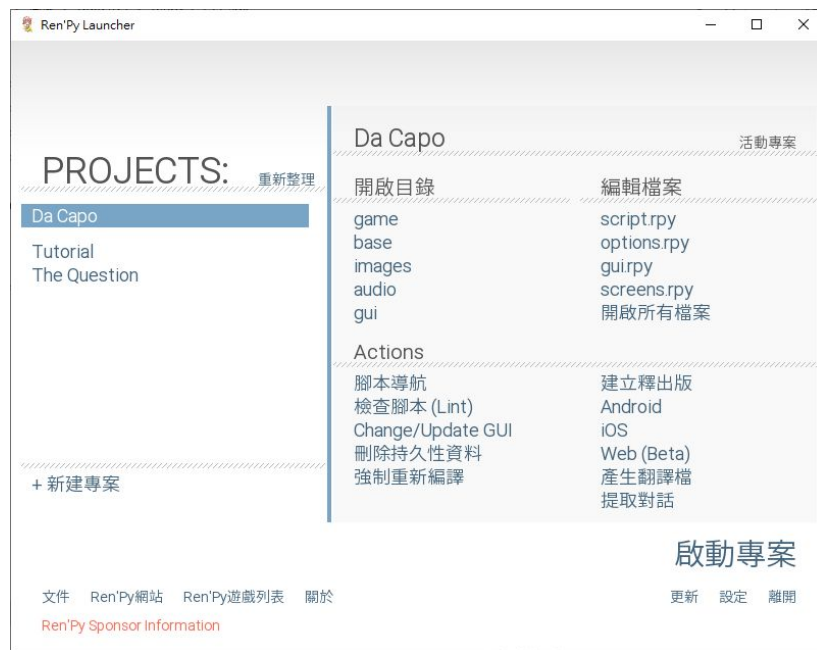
Ren'Py Launcher

PROJECTS: 重新整理

Da Capo

Tutorial
The Question

+ 新建專案

Da Capo 活動專案

開啟目錄
game
base
images
audio
gui

編輯檔案
script.rpy
options.rpy
gui.rpy
screens.rpy
開啟所有檔案

Actions
腳本導航
檢查腳本 (Lint)
Change/Update GUI
刪除持久性資料
強制重新編譯

建立釋出版
Android
iOS
Web (Beta)
產生翻譯檔
提取對話

啟動專案

文件 Ren'Py網站 Ren'Py遊戲列表 關於
Ren'Py Sponsor Information

更新 設定 離開